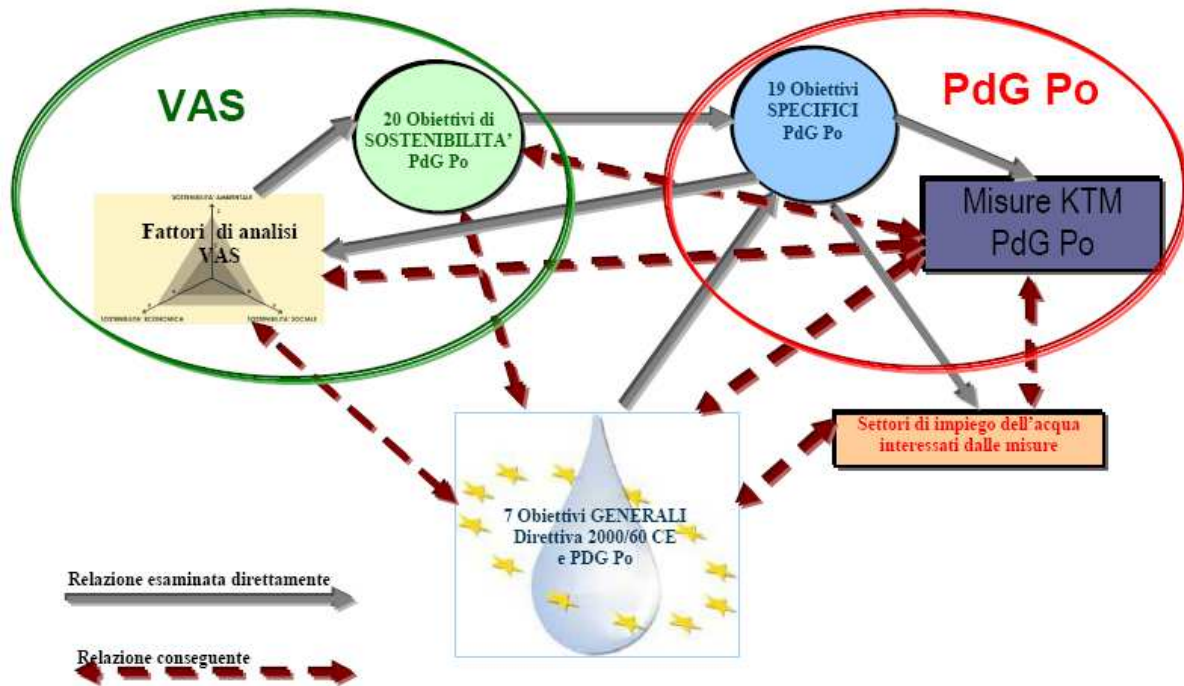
VAS

20 Obiettivi di SOSTENIBILITA' PdG Po

19 Obiettivi SPECIFICI PdG Po

PdG Po

SOSTENIBILITA' AMBIENTALE

Fattori di analisi VAS

SOSTENIBILITA' ECONOMICA

SOSTENIBILITA' SOCIALE

Misure KTM PdG Po

Settori di impiego dell'acqua interessati dalle misure

7 Obiettivi GENERALI Direttiva 2000/60 CE e PDG Po

Relazione esaminata direttamente

Relazione conseguente